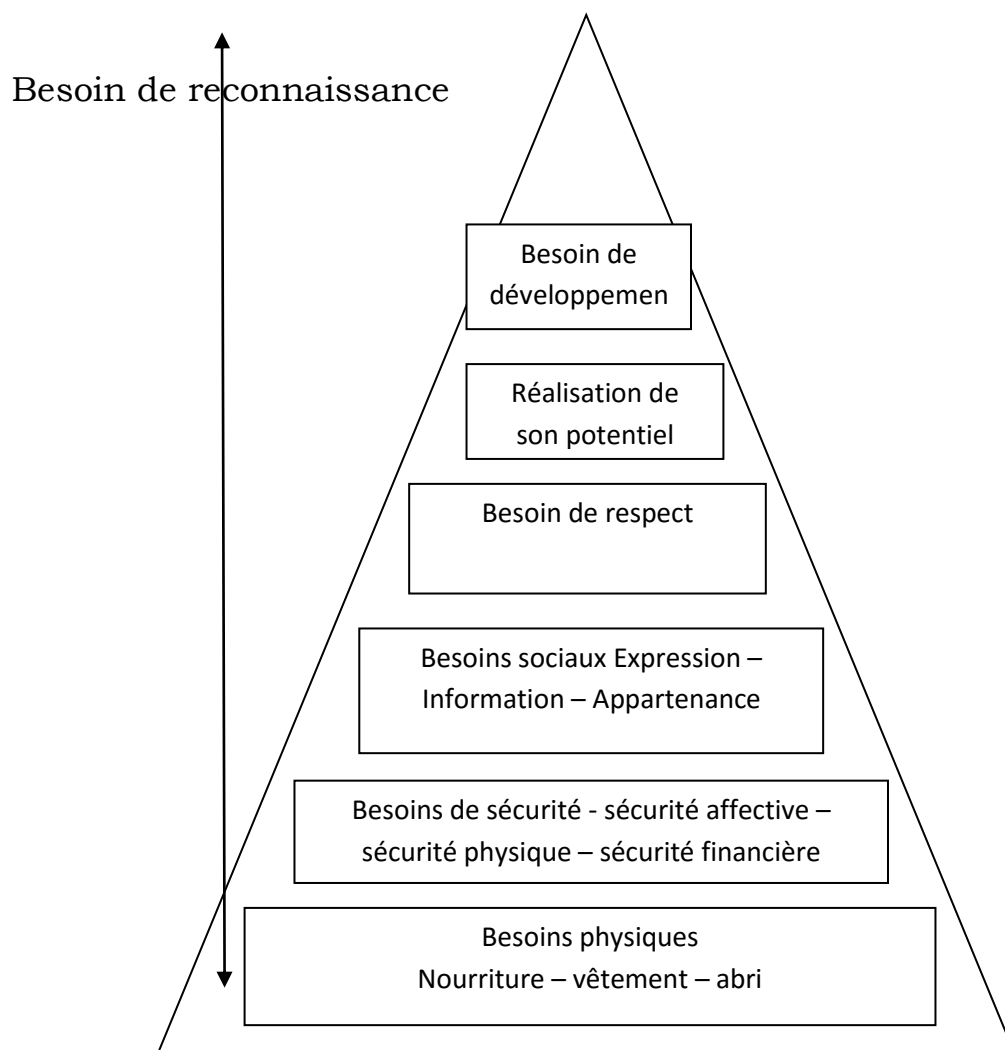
Besoin de reconnaissance

Besoin de développemen

Réalisation de son potentiel

Besoin de respect

Besoins sociaux Expression – Information – Appartenance

Besoins de sécurité - sécurité affective – sécurité physique – sécurité financière

Besoins physiques
Nourriture – vêtement – abri